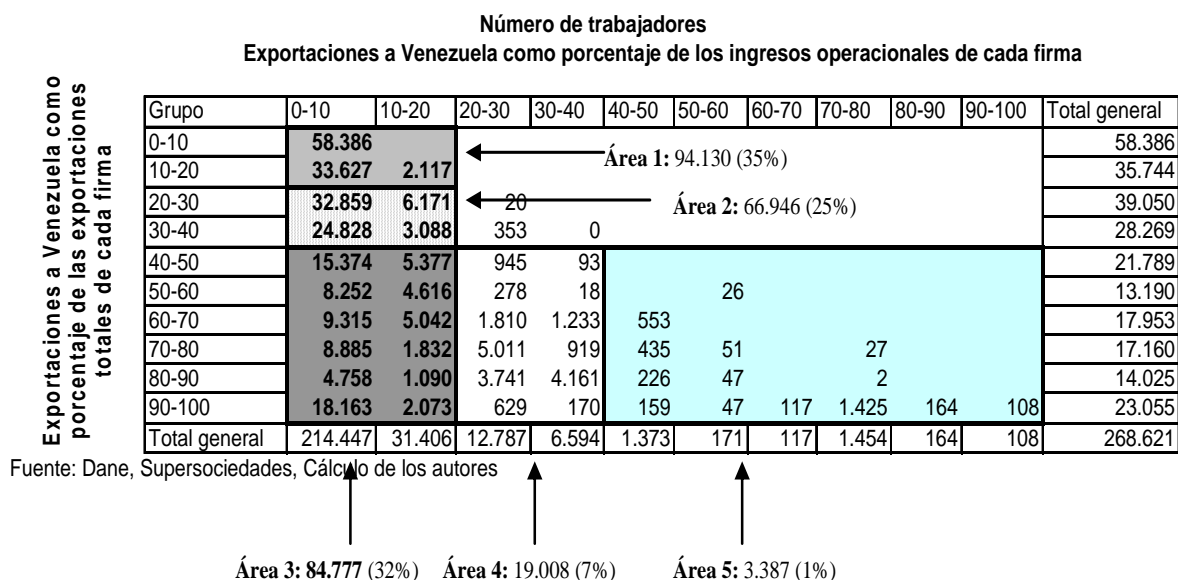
Número de trabajadores
Exportaciones a Venezuela como porcentaje de los ingresos operacionales de cada firma

Exportaciones a Venezuela como porcentaje de las exportaciones totales de cada firma

| Grupo | 0-10 | 10-20 | 20-30 | 30-40 | 40-50 | 50-60 | 60-70 | 70-80 | 80-90 | 90-100 | Total general |
|---|---|---|---|---|---|---|---|---|---|---|---|
| 0-10 | 58.386 | | | | | | | | | | 58.386 |
| 10-20 | 33.627 | 2.117 | | | | | | | | | 35.744 |
| 20-30 | 32.859 | 6.171 | 20 | | | | | | | | 39.050 |
| 30-40 | 24.828 | 3.088 | 353 | 0 | | | | | | | 28.269 |
| 40-50 | 15.374 | 5.377 | 945 | 93 | | | | | | | 21.789 |
| 50-60 | 8.252 | 4.616 | 278 | 18 | | 26 | | | | | 13.190 |
| 60-70 | 9.315 | 5.042 | 1.810 | 1.233 | 553 | | | | | | 17.953 |
| 70-80 | 8.885 | 1.832 | 5.011 | 919 | 435 | 51 | | 27 | | | 17.160 |
| 80-90 | 4.758 | 1.090 | 3.741 | 4.161 | 226 | 47 | | 2 | | | 14.025 |
| 90-100 | 18.163 | 2.073 | 629 | 170 | 159 | 47 | 117 | 1.425 | 164 | 108 | 23.055 |
| Total general | 214.447 | 31.406 | 12.787 | 6.594 | 1.373 | 171 | 117 | 1.454 | 164 | 108 | 268.621 |

Área 1: 94.130 (35%)
Área 2: 66.946 (25%)

Fuente: Dane, Supersociedades, Cálculo de los autores

Área 3: 84.777 (32%) Área 4: 19.008 (7%) Área 5: 3.387 (1%)